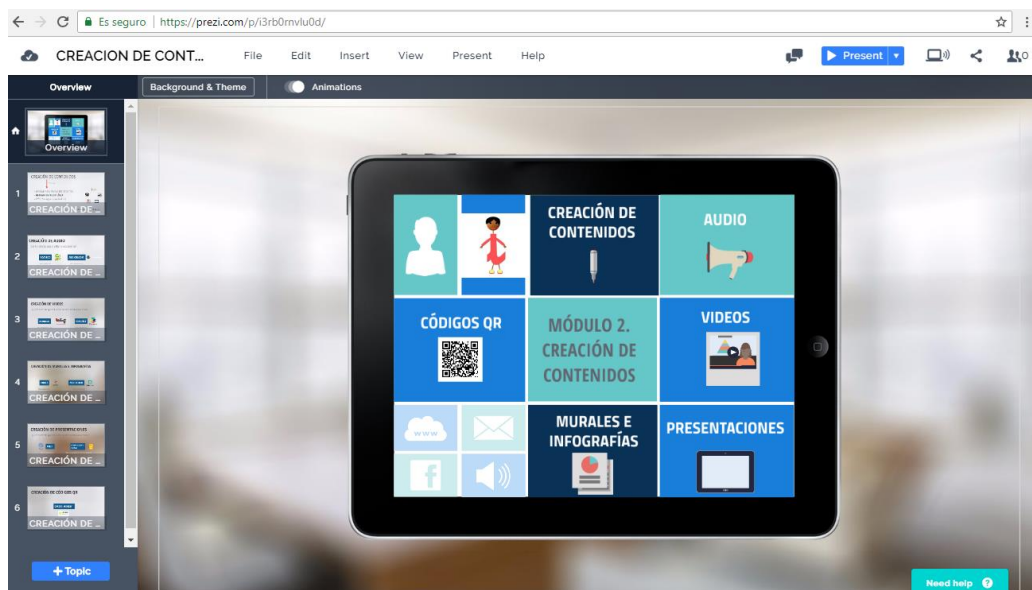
Es seguro | https://prezi.com/p/i3rb0rnvlu0d/

CREACION DE CONT... File Edit Insert View Present Help

Present

Overview

Background & Theme

Animations

Overview

1 CREACIÓN DE ...

2 CREACIÓN DE ...

3 CREACIÓN DE ...

4 CREACIÓN DE ...

5 CREACIÓN DE ...

6 CREACIÓN DE ...

+ Topic

CREACIÓN DE CONTENIDOS

AUDIO

CÓDIGOS QR

MÓDULO 2. CREACIÓN DE CONTENIDOS

VIDEOS

www

MURALES E INFOGRAFÍAS

PRESENTACIONES

Need help